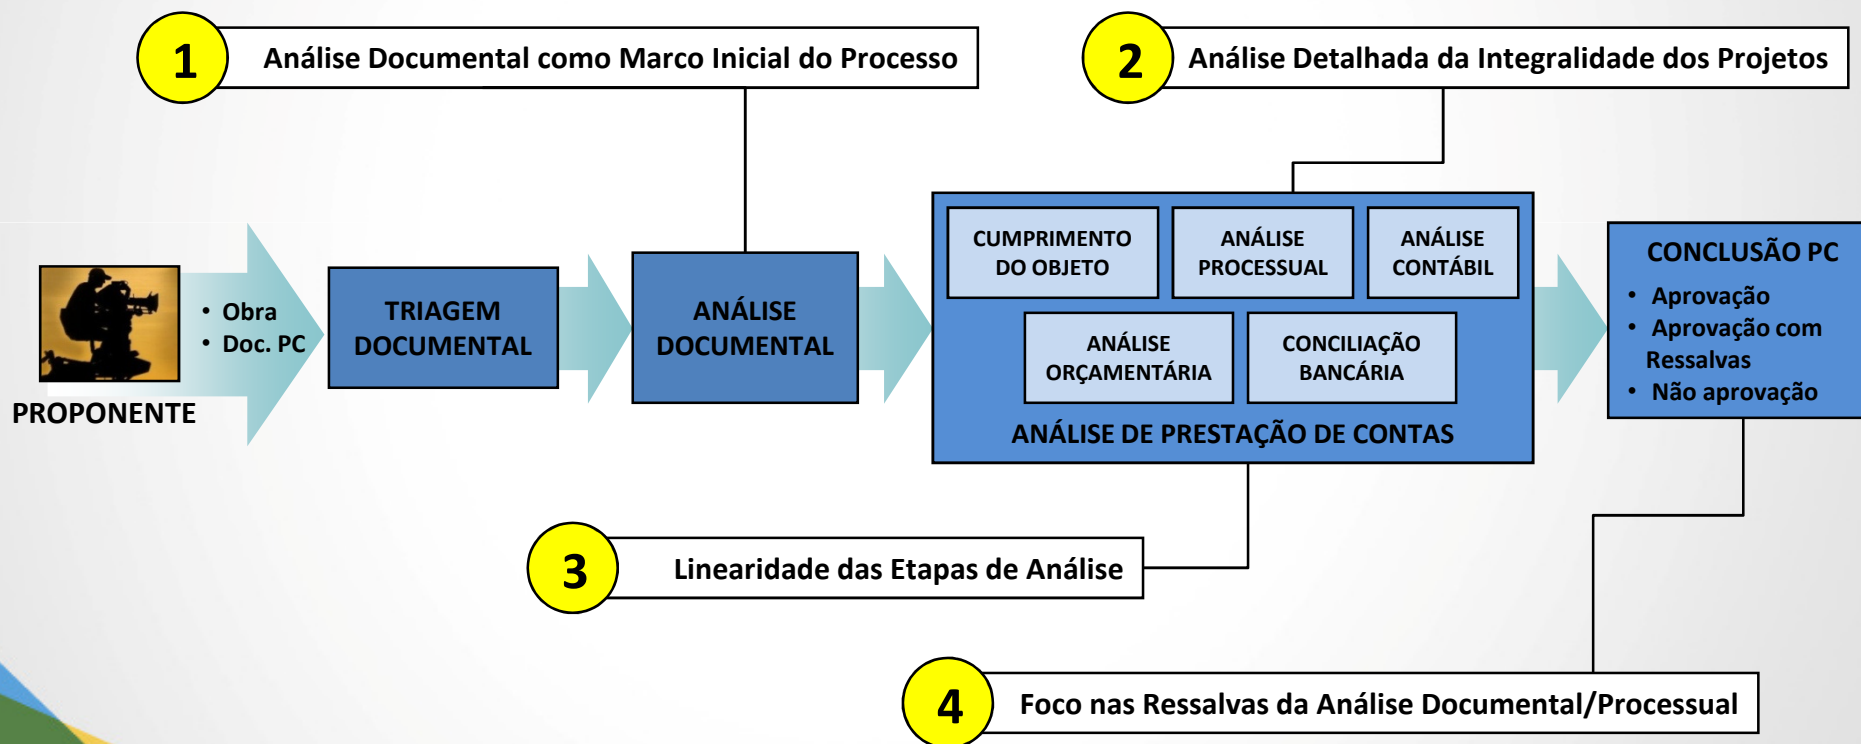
1 Análise Documental como Marco Inicial do Processo

2 Análise Detalhada da Integralidade dos Projetos

PROPONENTE

• Obra
• Doc. PC

TRIAGEM DOCUMENTAL

ANÁLISE DOCUMENTAL

CUMPRIMENTO DO OBJETO

ANÁLISE PROCESSUAL

ANÁLISE CONTÁBIL

ANÁLISE ORÇAMENTÁRIA

CONCILIAÇÃO BANCÁRIA

ANÁLISE DE PRESTAÇÃO DE CONTAS

CONCLUSÃO PC
• Aprovação
• Aprovação com Ressalvas
• Não aprovação

3 Linearidade das Etapas de Análise

4 Foco nas Ressalvas da Análise Documental/Processual